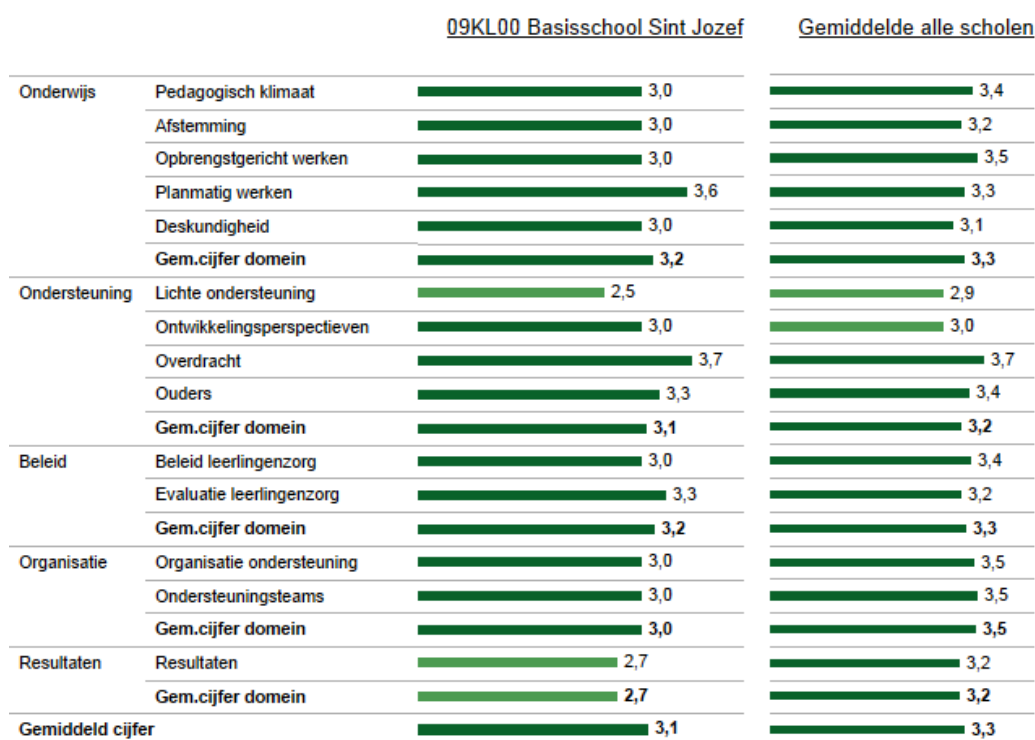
| | | 09KL00 Basisschool Sint Jozef | Gemiddelde alle scholen |
|---|---|---|---|
| Onderwijs | Pedagogisch klimaat | 3,0 | 3,4 |
| | Afstemming | 3,0 | 3,2 |
| | Opbrengstgericht werken | 3,0 | 3,5 |
| | Planmatig werken | 3,6 | 3,3 |
| | Deskundigheid | 3,0 | 3,1 |
| | **Gem.cijfer domein** | **3,2** | **3,3** |
| Ondersteuning | Lichte ondersteuning | 2,5 | 2,9 |
| | Ontwikkelingsperspectieven | 3,0 | 3,0 |
| | Overdracht | 3,7 | 3,7 |
| | Ouders | 3,3 | 3,4 |
| | **Gem.cijfer domein** | **3,1** | **3,2** |
| Beleid | Beleid leerlingenzorg | 3,0 | 3,4 |
| | Evaluatie leerlingenzorg | 3,3 | 3,2 |
| | **Gem.cijfer domein** | **3,2** | **3,3** |
| Organisatie | Organisatie ondersteuning | 3,0 | 3,5 |
| | Ondersteuningsteams | 3,0 | 3,5 |
| | **Gem.cijfer domein** | **3,0** | **3,5** |
| Resultaten | Resultaten | 2,7 | 3,2 |
| | **Gem.cijfer domein** | **2,7** | **3,2** |
| **Gemiddeld cijfer** | | **3,1** | **3,3** |